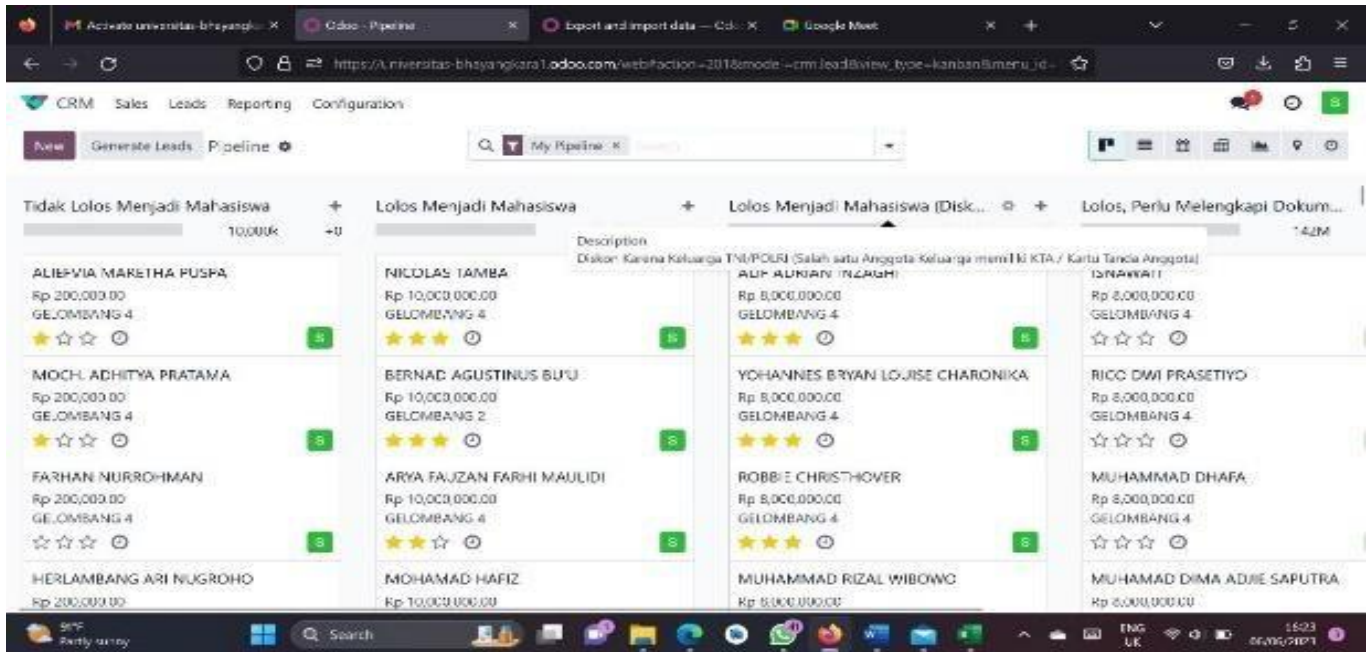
M Activate universitas-bhayangka ×
Odoo - Pipeline ×
Export and import data — Odo ×
Google Meet ×

https://universitas-bhayangkara1.odoo.com/web#action=201&model=crm.lead&view_type=kanban&menu_id=

CRM Sales Leads Reporting Configuration

New Generate Leads Pipeline

My Pipeline ×

Tidak Lolos Menjadi Mahasiswa +
10,000k +0

Lolos Menjadi Mahasiswa +

Lolos Menjadi Mahasiswa (Disk... +

Lolos, Perlu Melengkapi Dokum...
142M

Description
Diskon Karena Keluarga TNI/POLRI (Salah satu Anggota Keluarga memiliki KTA / Kartu Tanda Anggota)

ALIEFVIA MARETHA PUSPA
Rp 200,000.00
GELOMBANG 4

MOCH. ADHITYA PRATAMA
Rp 200,000.00
GELOMBANG 4

FARHAN NURROHMAN
Rp 200,000.00
GELOMBANG 4

HERLAMBANG ARI NUGROHO
Rp 200,000.00

NICOLAS TAMBA
Rp 10,000,000.00
GELOMBANG 4

BERNAD AGUSTINUS BU'U
Rp 10,000,000.00
GELOMBANG 2

ARYA FAUZAN FARHI MAULIDI
Rp 10,000,000.00
GELOMBANG 4

MOHAMAD HAFIZ
Rp 10,000,000.00

ADE ADRIAN INZAGHI
Rp 8,000,000.00
GELOMBANG 4

YOHANNES BRYAN LOUISE CHARONIKA
Rp 8,000,000.00
GELOMBANG 4

ROBBIE CHRISTHOVER
Rp 8,000,000.00
GELOMBANG 4

MUHAMMAD RIZAL WIBOWO
Rp 8,000,000.00

ISNAWATI
Rp 8,000,000.00
GELOMBANG 4

RICO DWI PRASETIYO
Rp 8,000,000.00
GELOMBANG 4

MUHAMMAD DHAFA
Rp 8,000,000.00
GELOMBANG 4

MUHAMAD DIMA ADJIE SAPUTRA
Rp 8,000,000.00

39°F
Partly sunny
Search
ENG
UK
16:23
06/05/2023